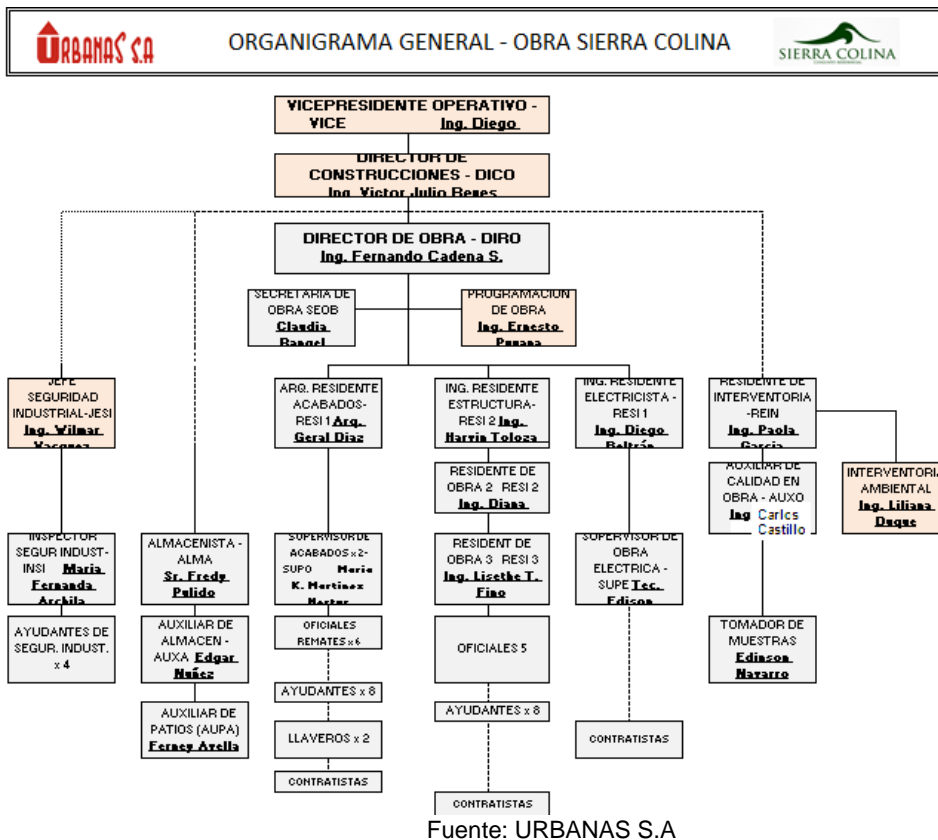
URBANAS S.A

ORGANIGRAMA GENERAL - OBRA SIERRA COLINA

SIERRA COLINA

VICEPRESIDENTE OPERATIVO - VICE Ing. Diego

DIRECTOR DE CONSTRUCCIONES - DICO Ing. Victor Julio Beges

DIRECTOR DE OBRA - DIRO Ing. Fernando Cadena S.

SECRETARIA DE OBRA SEOB Claudia Rangel

PROGRAMACION DE OBRA Ing. Ernesto Pupana

JEFE SEGURIDAD INDUSTRIAL-JESI Ing. Wilmar Vasquez

ARQ. RESIDENTE ACABADOS-RESI 1 Arq. Geral Diaz

ING. RESIDENTE ESTRUCTURA-RESI 2 Ing. Harvin Toloza

ING. RESIDENTE ELECTRICISTA - RESI 1 Ing. Diego Beltrán

RESIDENTE DE INTERVENTORIA -REIN Ing. Paola Garcia

INTERVENTORIA AMBIENTAL Ing. Liliana Duque

RESIDENTE DE OBRA 2 RESI 2 Ing. Diana

AUXILIAR DE CALIDAD EN OBRA - AUXO Ing. Carlos Castillo

INSPECTOR SEGUR INDUST-INSI Maria Fernanda Archila

ALMACENISTA - ALMA Sr. Fredy Pulido

SUPERVISOR DE ACABADOS x 2-SUPO Mario K. Martinez Hector

RESIDENT DE OBRA 3 RESI 3 Ing. Lisethe T. Fino

SUPERVISOR DE OBRA ELECTRICA - SUPE Tec. Edison

AYUDANTES DE SEGUR. INDUST. x 4

AUXILIAR DE ALMACEN - AUXA Edgar Nuñez

OFICIALES REMATES x 6

OFICIALES 5

TOMADOR DE MUESTRAS Edinson Navarro

AYUDANTES x 8

AUXILIAR DE PATIOS (AUPA) Ferney Avella

AYUDANTES x 8

LLAVEROS x 2

CONTRATISTAS

CONTRATISTAS

CONTRATISTAS

Fuente: URBANAS S.A